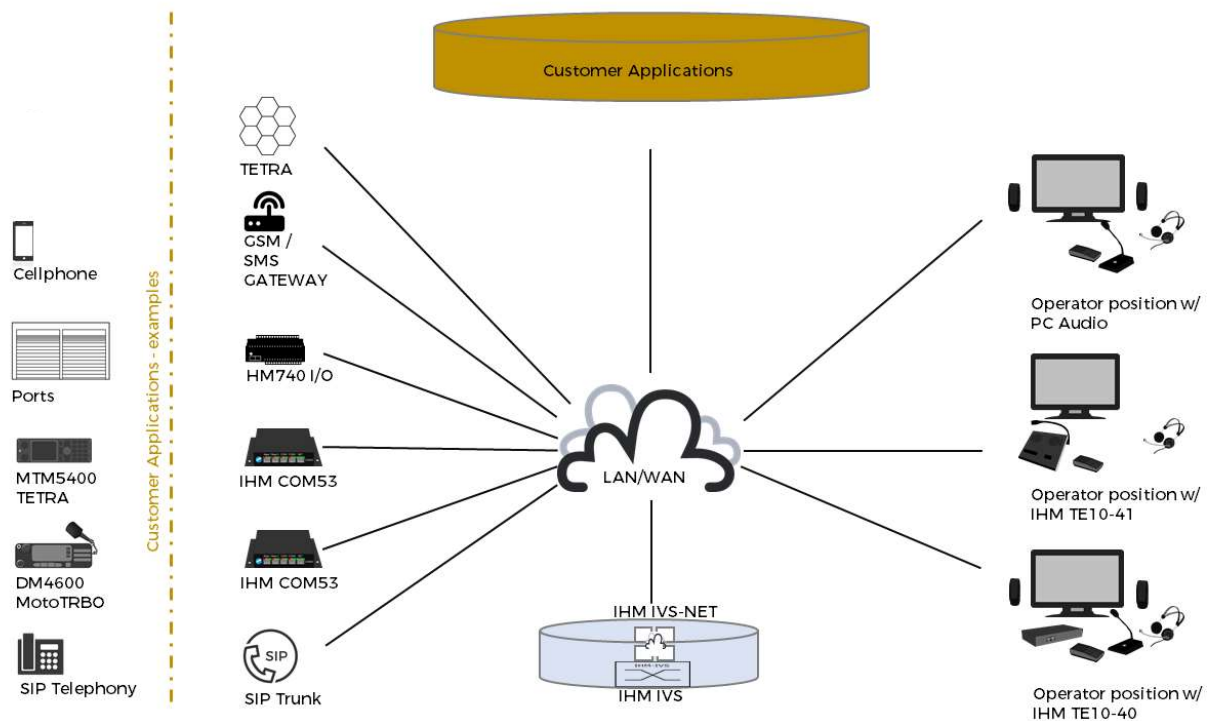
Customer Applications

Cellphone

Ports

MTM5400 TETRA

DM4600 MotoTRBO

SIP Telephony

Customer Applications - examples

TETRA

GSM / SMS GATEWAY

HM740 I/O

IHM COM53

IHM COM53

SIP

SIP Trunk

LAN/WAN

IHM IVS-NET

IHM IVS

IHM IVS

Operator position w/ PC Audio

Operator position w/ IHM TE10-41

Operator position w/ IHM TE10-40